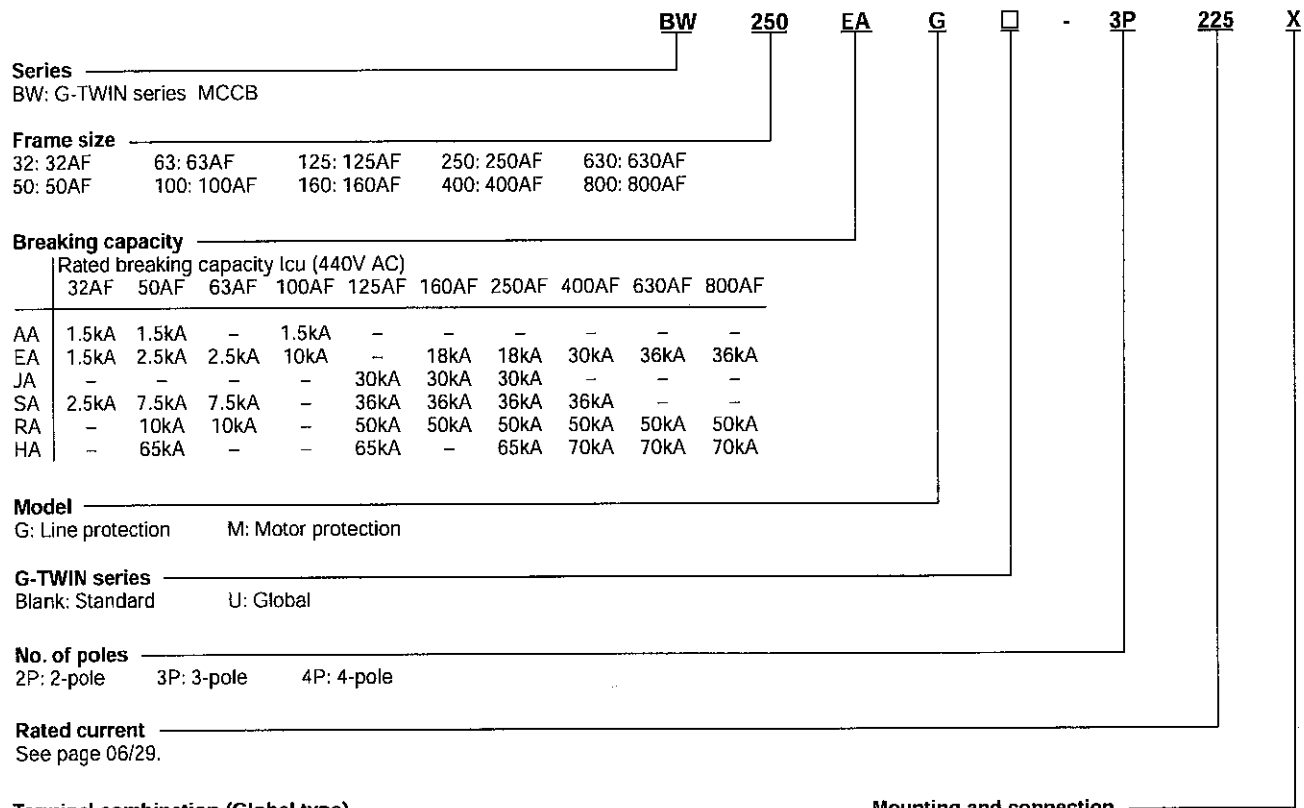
BW 250 EA G □ - 3P 225 X

Series
BW: G-TWIN series MCCB

Frame size
32: 32AF 63: 63AF 125: 125AF 250: 250AF 630: 630AF
50: 50AF 100: 100AF 160: 160AF 400: 400AF 800: 800AF

Breaking capacity

| | Rated breaking capacity Icu (440V AC) | | | | | | | | | |
|---|---|---|---|---|---|---|---|---|---|---|
| | 32AF | 50AF | 63AF | 100AF | 125AF | 160AF | 250AF | 400AF | 630AF | 800AF |
| AA | 1.5kA | 1.5kA | – | 1.5kA | – | – | – | – | – | – |
| EA | 1.5kA | 2.5kA | 2.5kA | 10kA | – | 18kA | 18kA | 30kA | 36kA | 36kA |
| JA | – | – | – | – | 30kA | 30kA | 30kA | – | – | – |
| SA | 2.5kA | 7.5kA | 7.5kA | – | 36kA | 36kA | 36kA | 36kA | – | – |
| RA | – | 10kA | 10kA | – | 50kA | 50kA | 50kA | 50kA | 50kA | 50kA |
| HA | – | 65kA | – | – | 65kA | – | 65kA | 70kA | 70kA | 70kA |

Model
G: Line protection M: Motor protection

G-TWIN series
Blank: Standard U: Global

No. of poles
2P: 2-pole 3P: 3-pole 4P: 4-pole

Rated current
See page 06/29.

Terminal combination (Global type) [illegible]

Mounting and connection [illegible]